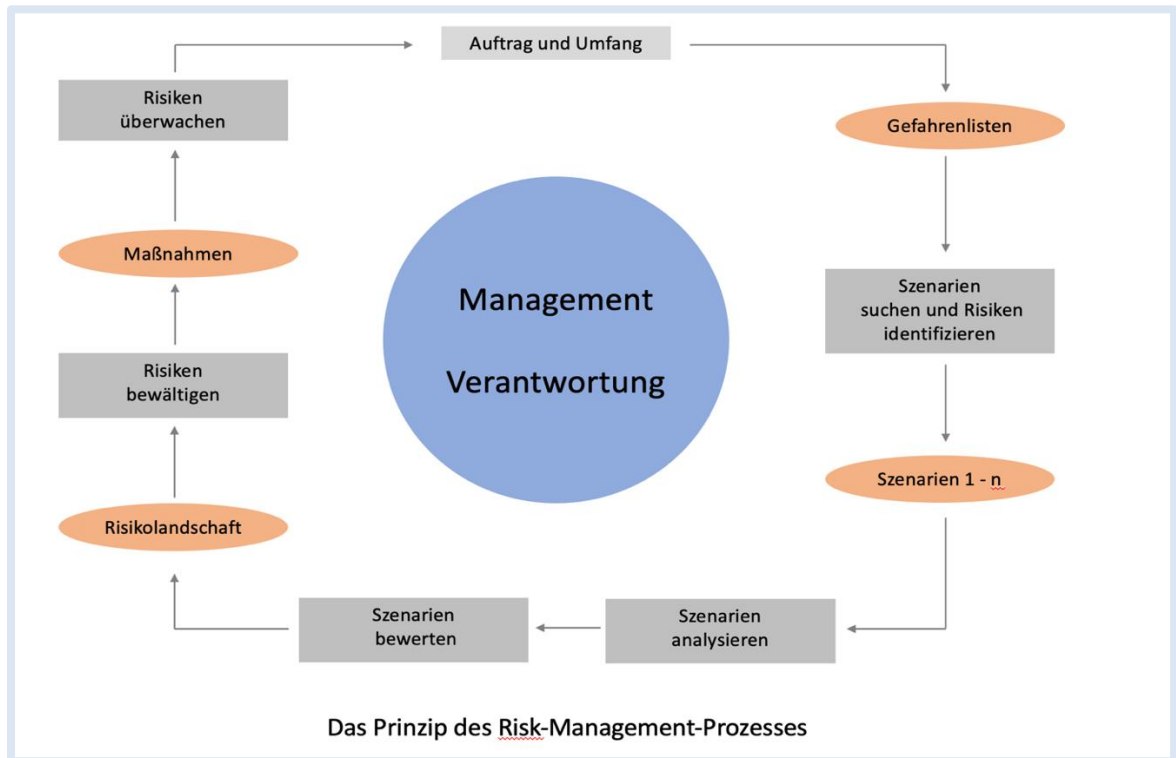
Auftrag und Umfang

Gefahrenlisten

Szenarien suchen und Risiken identifizieren

Szenarien 1 - n

Szenarien analysieren

Szenarien bewerten

Risikolandschaft

Risiken bewältigen

Maßnahmen

Risiken überwachen

Management

Verantwortung

Das Prinzip des Risk-Management-Prozesses